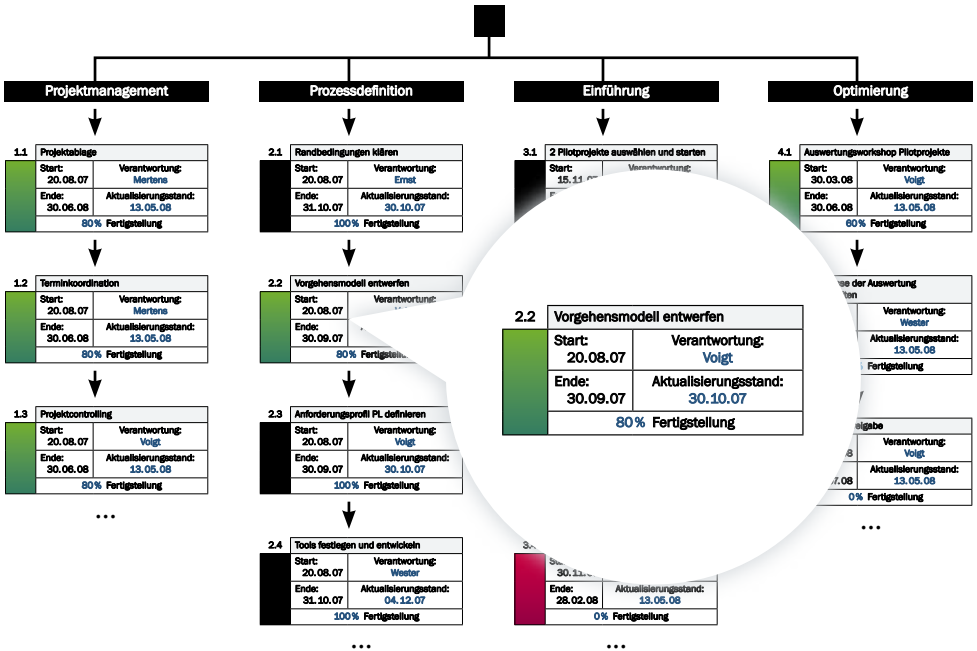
Projektmanagement

1.1 Projektablage
Start: 20.08.07
Verantwortung: Mertens
Ende: 30.06.08
Aktualisierungsstand: 13.05.08
80% Fertigstellung

1.2 Terminkoordination
Start: 20.08.07
Verantwortung: Mertens
Ende: 30.06.08
Aktualisierungsstand: 13.05.08
80% Fertigstellung

1.3 Projektcontrolling
Start: 20.08.07
Verantwortung: Voigt
Ende: 30.06.08
Aktualisierungsstand: 13.05.08
80% Fertigstellung

...

Prozessdefinition

2.1 Randbedingungen klären
Start: 20.08.07
Verantwortung: Ernst
Ende: 31.10.07
Aktualisierungsstand: 30.10.07
100% Fertigstellung

2.2 Vorgehensmodell entwerfen
Start: 20.08.07
Ende: 30.09.07
80% Fertigstellung

2.3 Anforderungsprofil PL definieren
Start: 20.08.07
Verantwortung: Voigt
Ende: 30.09.07
Aktualisierungsstand: 30.10.07
100% Fertigstellung

2.4 Tools festlegen und entwickeln
Start: 20.08.07
Verantwortung: Wester
Ende: 31.10.07
Aktualisierungsstand: 04.12.07
100% Fertigstellung

...

Einführung

3.1 2 Pilotprojekte auswählen und starten
Start: 15.11.07
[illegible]

3.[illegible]
Start: 30.11.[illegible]
Ende: 28.02.08
Aktualisierungsstand: 13.05.08
0% Fertigstellung

...

Optimierung

4.1 Auswertungsworkshop Pilotprojekte
Start: 30.03.08
Verantwortung: Voigt
Ende: 30.06.08
Aktualisierungsstand: 13.05.08
60% Fertigstellung

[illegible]se der Auswertung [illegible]ten
Verantwortung: Wester
Aktualisierungsstand: 13.05.08
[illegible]% Fertigstellung

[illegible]eigabe
Verantwortung: Voigt
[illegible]8
Aktualisierungsstand: 13.05.08
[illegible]7.08
0% Fertigstellung

...

2.2 Vorgehensmodell entwerfen
Start: 20.08.07
Verantwortung: Voigt
Ende: 30.09.07
Aktualisierungsstand: 30.10.07
80% Fertigstellung